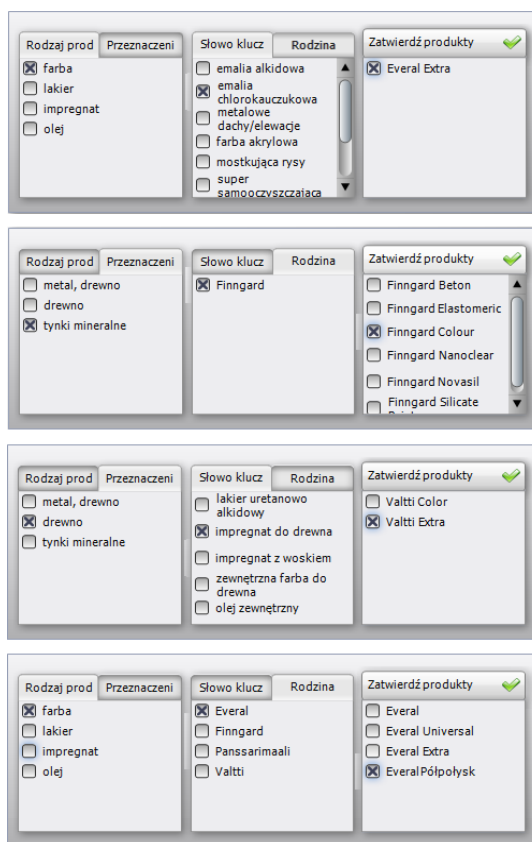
Rodzaj prod | Przeznaczeni
farba
lakier
impregnat
olej

Słowo klucz | Rodzina
emalia alkidowa
emalia chlorokauczukowa
metalowe dachy/elewacje
farba akrylowa
mostkująca rysy
super samooczyszczająca

Zatwierdź produkty
Everal Extra

Rodzaj prod | Przeznaczeni
metal, drewno
drewno
tynki mineralne

Słowo klucz | Rodzina
Finngard

Zatwierdź produkty
Finngard Beton
Finngard Elastomeric
Finngard Colour
Finngard Nanoclear
Finngard Novasil
Finngard Silicate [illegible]

Rodzaj prod | Przeznaczeni
metal, drewno
drewno
tynki mineralne

Słowo klucz | Rodzina
lakier uretanowo alkidowy
impregnat do drewna
impregnat z woskiem
zewnętrzna farba do drewna
olej zewnętrzny

Zatwierdź produkty
Valtti Color
Valtti Extra

Rodzaj prod | Przeznaczeni
farba
lakier
impregnat
olej

Słowo klucz | Rodzina
Everal
Finngard
Panssarimaali
Valtti

Zatwierdź produkty
Everal
Everal Universal
Everal Extra
Everal Półpołysk